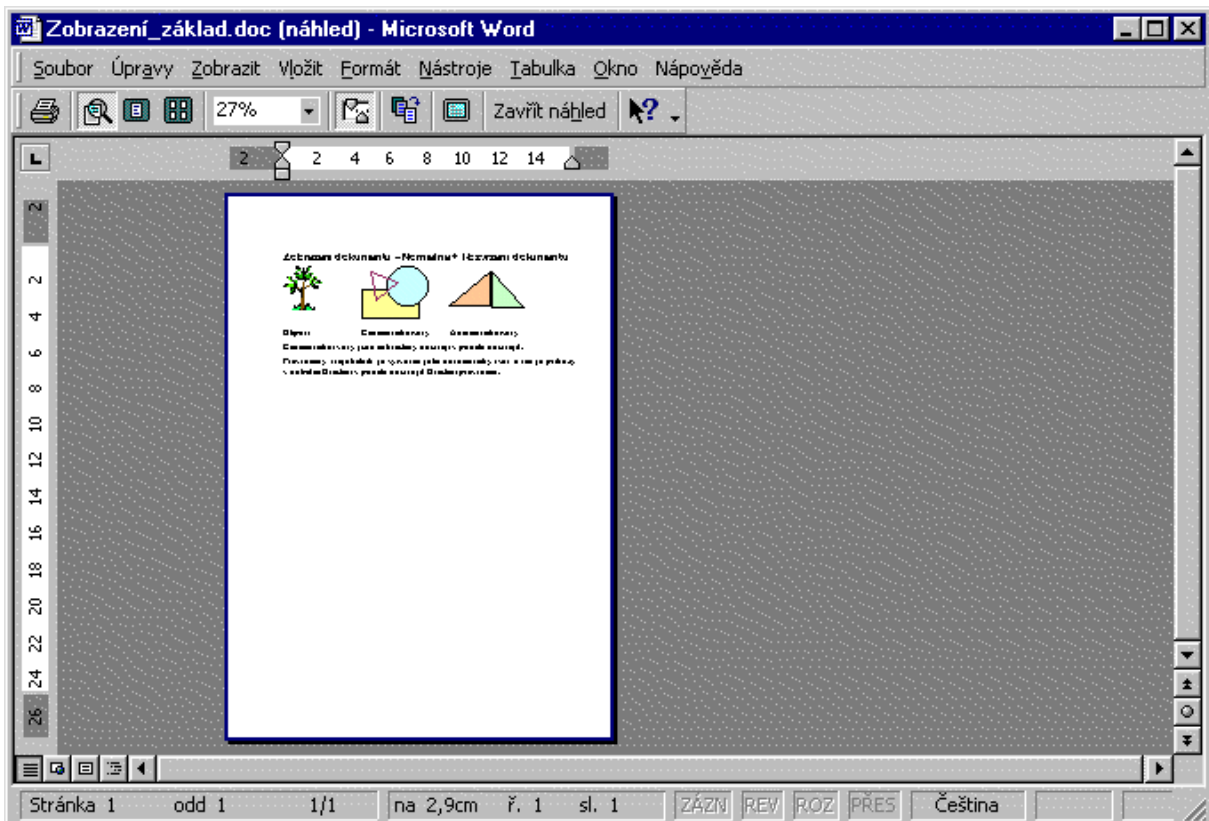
Zobrazení_základ.doc (náhled) - Microsoft Word

Soubor Úpravy Zobrazit Vložit Formát Nástroje Tabulka Okno Nápověda

27% Zavřít náhled

2 2 4 6 8 10 12 14

2 2 4 6 8 10 12 14 16 18 20 22 24 26

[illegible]

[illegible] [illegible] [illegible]

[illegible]

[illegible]

Stránka 1 odd 1 1/1 na 2,9cm ř. 1 sl. 1 ZÁZN REV ROZ PŘES Čeština